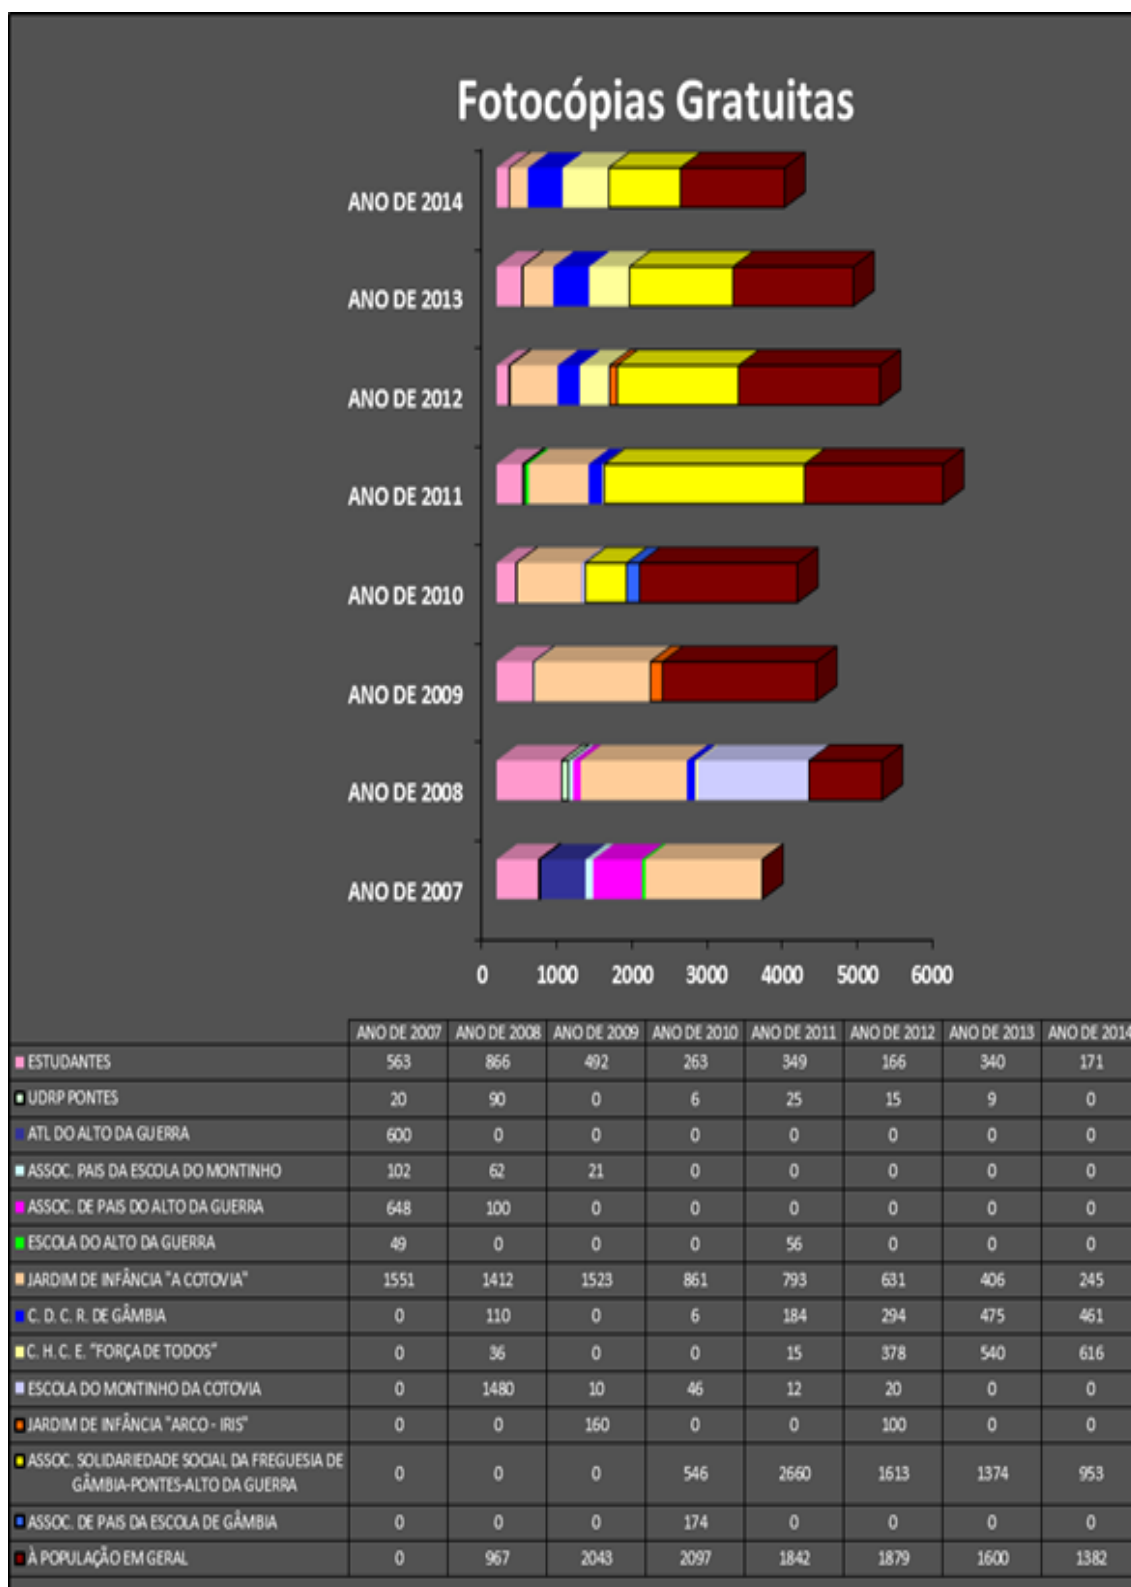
Fotocópias Gratuitas

ANO DE 2014
ANO DE 2013
ANO DE 2012
ANO DE 2011
ANO DE 2010
ANO DE 2009
ANO DE 2008
ANO DE 2007

0 1000 2000 3000 4000 5000 6000

| | ANO DE 2007 | ANO DE 2008 | ANO DE 2009 | ANO DE 2010 | ANO DE 2011 | ANO DE 2012 | ANO DE 2013 | ANO DE 2014 |
|---|---|---|---|---|---|---|---|---|
| ESTUDANTES | 563 | 866 | 492 | 263 | 349 | 166 | 340 | 171 |
| UDRP PONTES | 20 | 90 | 0 | 6 | 25 | 15 | 9 | 0 |
| ATL DO ALTO DA GUERRA | 600 | 0 | 0 | 0 | 0 | 0 | 0 | 0 |
| ASSOC. PAIS DA ESCOLA DO MONTINHO | 102 | 62 | 21 | 0 | 0 | 0 | 0 | 0 |
| ASSOC. DE PAIS DO ALTO DA GUERRA | 648 | 100 | 0 | 0 | 0 | 0 | 0 | 0 |
| ESCOLA DO ALTO DA GUERRA | 49 | 0 | 0 | 0 | 56 | 0 | 0 | 0 |
| JARDIM DE INFÂNCIA "A COTOVIA" | 1551 | 1412 | 1523 | 861 | 793 | 631 | 406 | 245 |
| C. D. C. R. DE GÂMBIA | 0 | 110 | 0 | 6 | 184 | 294 | 475 | 461 |
| C. H. C. E. "FORÇA DE TODOS" | 0 | 36 | 0 | 0 | 15 | 378 | 540 | 616 |
| ESCOLA DO MONTINHO DA COTOVIA | 0 | 1480 | 10 | 46 | 12 | 20 | 0 | 0 |
| JARDIM DE INFÂNCIA "ARCO - IRIS" | 0 | 0 | 160 | 0 | 0 | 100 | 0 | 0 |
| ASSOC. SOLIDARIEDADE SOCIAL DA FREGUESIA DE GÂMBIA-PONTES-ALTO DA GUERRA | 0 | 0 | 0 | 546 | 2660 | 1613 | 1374 | 953 |
| ASSOC. DE PAIS DA ESCOLA DE GÂMBIA | 0 | 0 | 0 | 174 | 0 | 0 | 0 | 0 |
| À POPULAÇÃO EM GERAL | 0 | 967 | 2043 | 2097 | 1842 | 1879 | 1600 | 1382 |